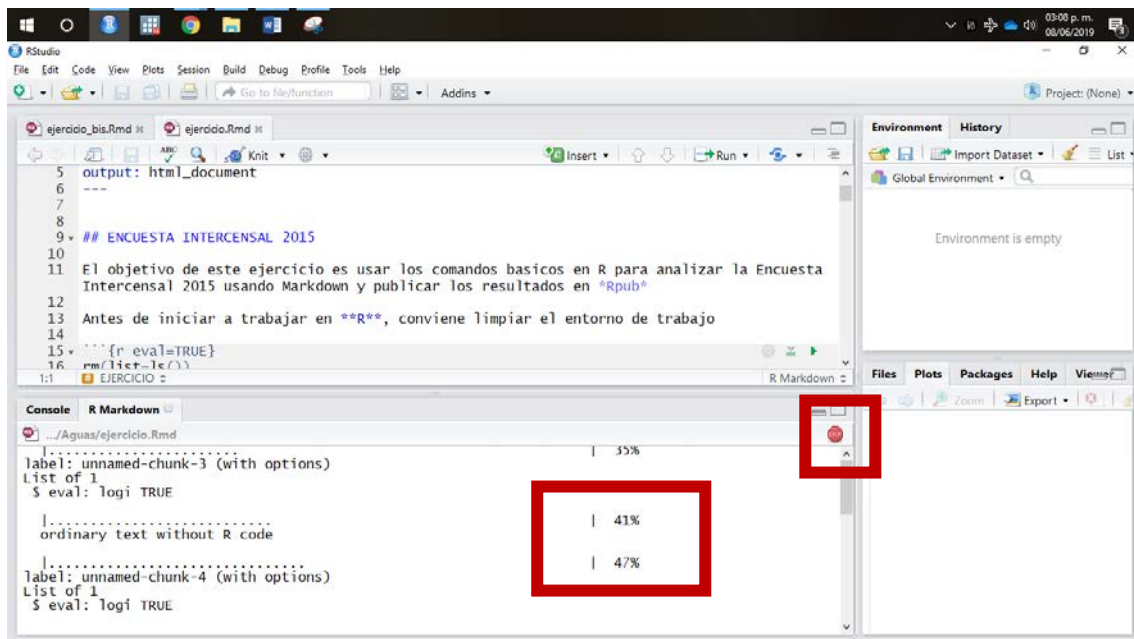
03:08 p. m.
08/06/2019

RStudio

File Edit Code View Plots Session Build Debug Profile Tools Help

Go to file/function

Addins

Project: (None)

ejercicio_bis.Rmd × ejercicio.Rmd ×

Knit

Insert

Run

5 output: html_document
6 ---
7
8
9 ## ENCUESTA INTERCENSAL 2015
10
11 El objetivo de este ejercicio es usar los comandos basicos en R para analizar la Encuesta Intercensal 2015 usando Markdown y publicar los resultados en *Rpub*
12
13 Antes de iniciar a trabajar en **R**, conviene limpiar el entorno de trabajo
14
15 ```{r eval=TRUE}
16 rm(list=ls())

1:1 EJERCICIO

R Markdown

Environment History

Import Dataset

List

Global Environment

Environment is empty

Files Plots Packages Help Viewer

Zoom Export

Console R Markdown

.../Aguas/ejercicio.Rmd

|........................ | 35%
label: unnamed-chunk-3 (with options)
List of 1
$ eval: logi TRUE

|............................ | 41%
ordinary text without R code

|.............................. | 47%
label: unnamed-chunk-4 (with options)
List of 1
$ eval: logi TRUE